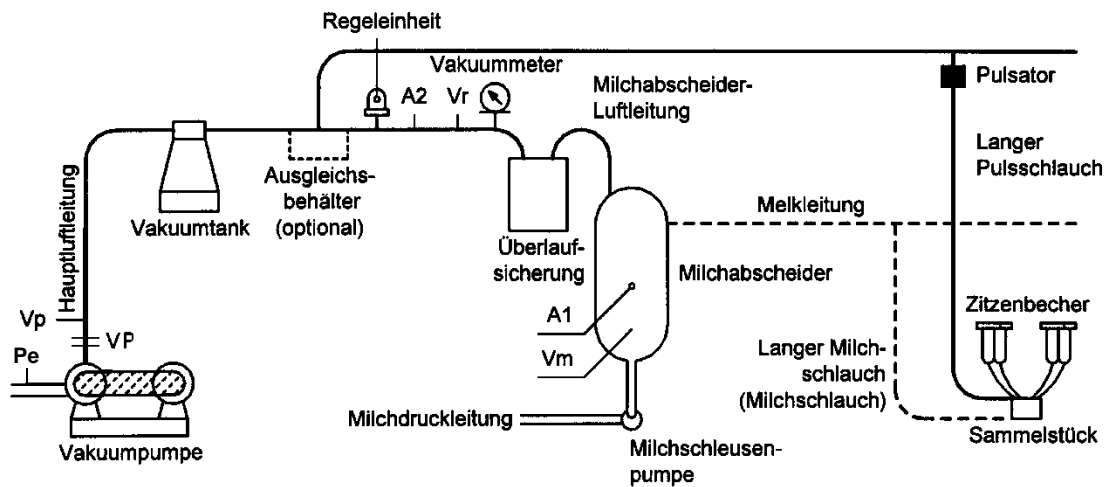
Regeleinheit

Vakuummeter

Milchabscheider-Luftleitung

Pulsator

A2

Vr

Langer Pulsschlauch

Hauptluftleitung

Vakuumtank

Ausgleichsbehälter (optional)

Überlaufsicherung

Melkleitung

Milchabscheider

Zitzenbecher

Vp

VP

A1

Pe

Vm

Langer Milchschlauch (Milchschlauch)

Milchdruckleitung

Vakuumpumpe

Milchschleusenpumpe

Sammelstück